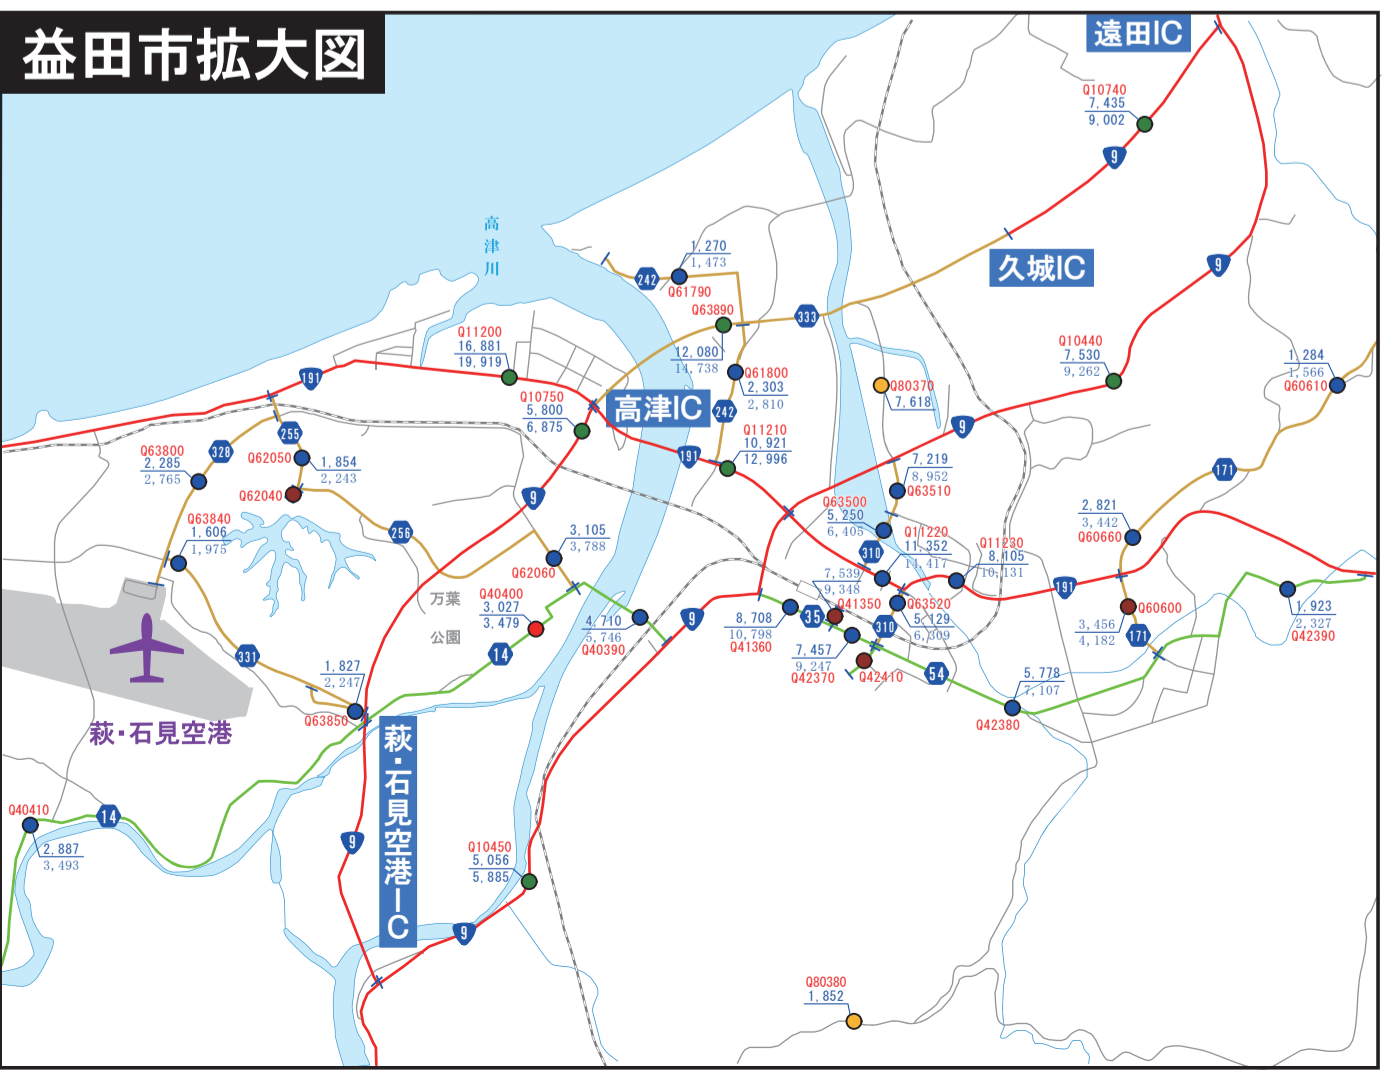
益田市拡大図

遠田IC
Q10740
7,435
9,002
9
久城IC
9
1,270
1,473
242
Q61790
Q63890
333
高津川
Q11200
16,881
19,919
191
12,080
14,738
Q61800
2,303
2,810
Q10440
7,530
9,262
1,284
1,566
Q60610
Q10750
5,800
6,875
高津IC
242
Q80370
7,618
255
Q11210
10,921
12,996
9
Q63800
2,285
2,765
328
Q62050
1,854
2,243
191
7,219
8,952
Q63510
171
Q62040
9
256
Q63500
5,250
6,405
2,821
3,442
Q60660
Q63840
1,606
1,975
3,105
3,788
Q11220
11,352
14,417
Q11230
8,105
10,131
310
Q62060
7,539
9,348
191
万葉
Q40400
3,027
3,479
4,710
5,746
Q40390
9
8,708
10,798
Q41360
35
Q41350
Q63520
5,129
6,309
Q60600
1,923
2,327
Q42390
公園
14
310
3,456
4,182
171
331
7,457
9,247
Q42370
Q42410
54
5,778
7,107
1,827
2,247
Q63850
Q42380
萩・石見空港
萩・石見空港IC
Q40410
14
2,887
3,493
9
Q10450
5,056
5,885
9
Q80380
1,852